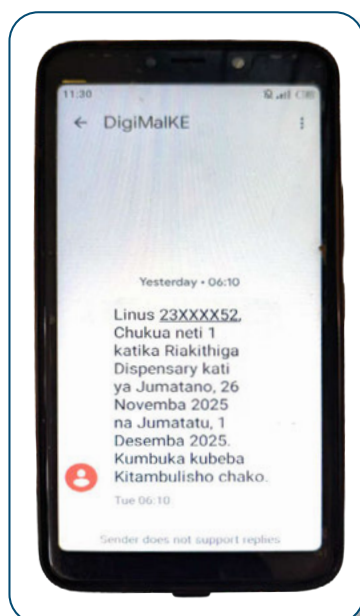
11:30

DigiMalKE

Yesterday • 06:10

Linus 23XXXX52, Chukua neti 1 katika Riakithiga Dispensary kati ya Jumatano, 26 Novemba 2025 na Jumatatu, 1 Desemba 2025. Kumbuka kubeba Kitambulisho chako.

Tue 06:10

Sender does not support replies